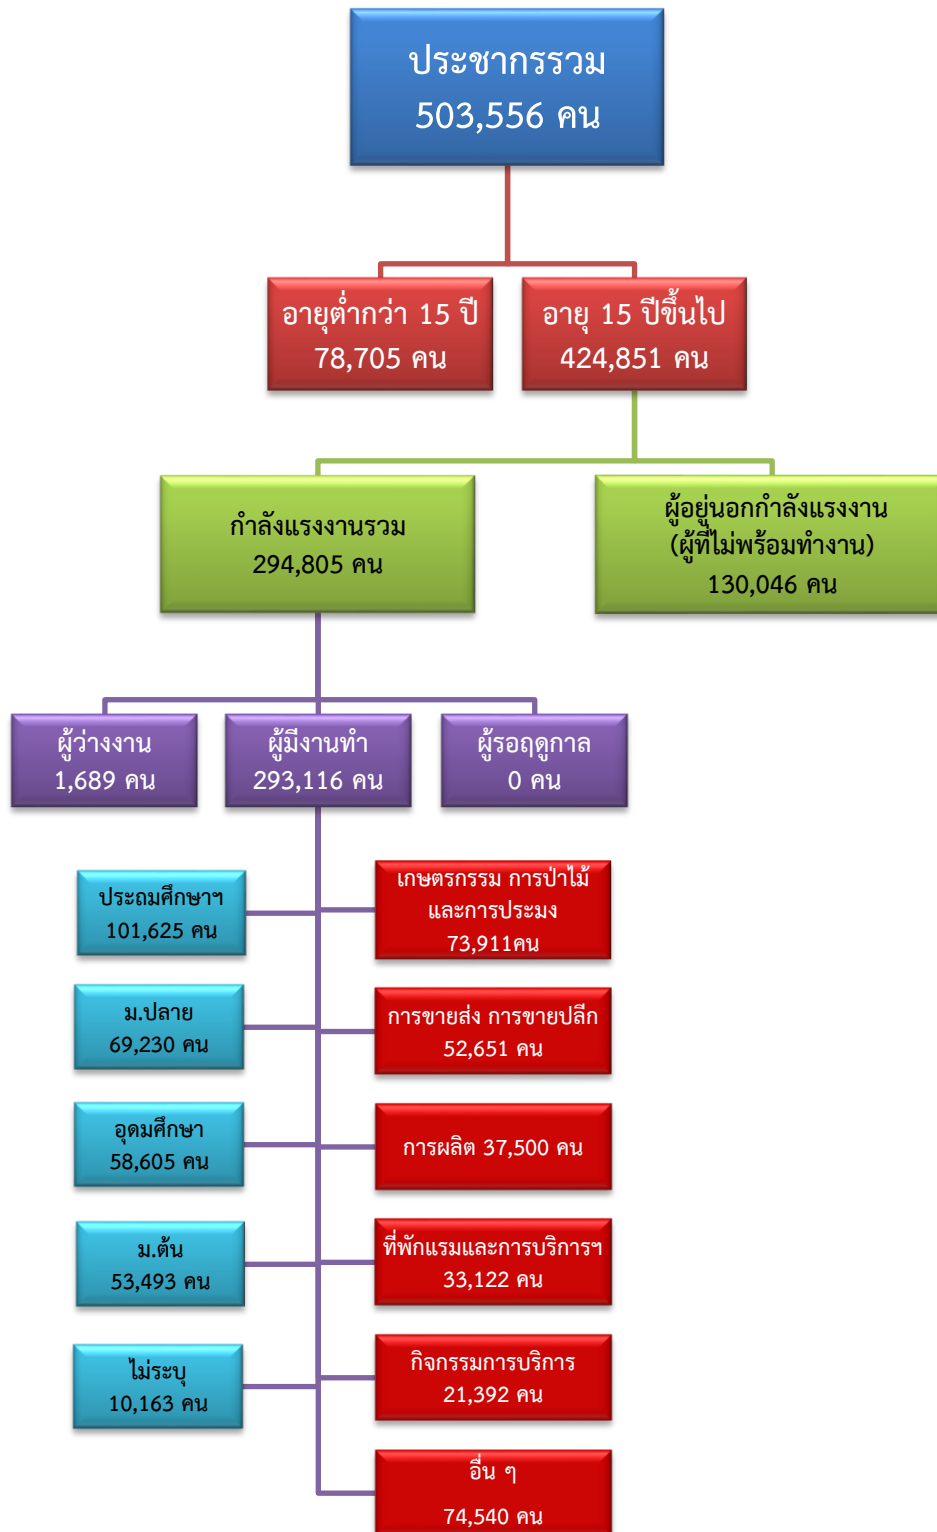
ประชากรรวม
503,556 คน

อายุต่ำกว่า 15 ปี
78,705 คน

อายุ 15 ปีขึ้นไป
424,851 คน

กำลังแรงงานรวม
294,805 คน

ผู้อยู่นอกกำลังแรงงาน
(ผู้ที่ไม่พร้อมทำงาน)
130,046 คน

ผู้ว่างงาน
1,689 คน

ผู้มีงานทำ
293,116 คน

ผู้รอฤดูกาล
0 คน

ประถมศึกษาฯ
101,625 คน

ม.ปลาย
69,230 คน

อุดมศึกษา
58,605 คน

ม.ต้น
53,493 คน

ไม่ระบุ
10,163 คน

เกษตรกรรม การป่าไม้
และการประมง
73,911คน

การขายส่ง การขายปลีก
52,651 คน

การผลิต 37,500 คน

ที่พักแรมและการบริการฯ
33,122 คน

กิจกรรมการบริการ
21,392 คน

อื่น ๆ
74,540 คน